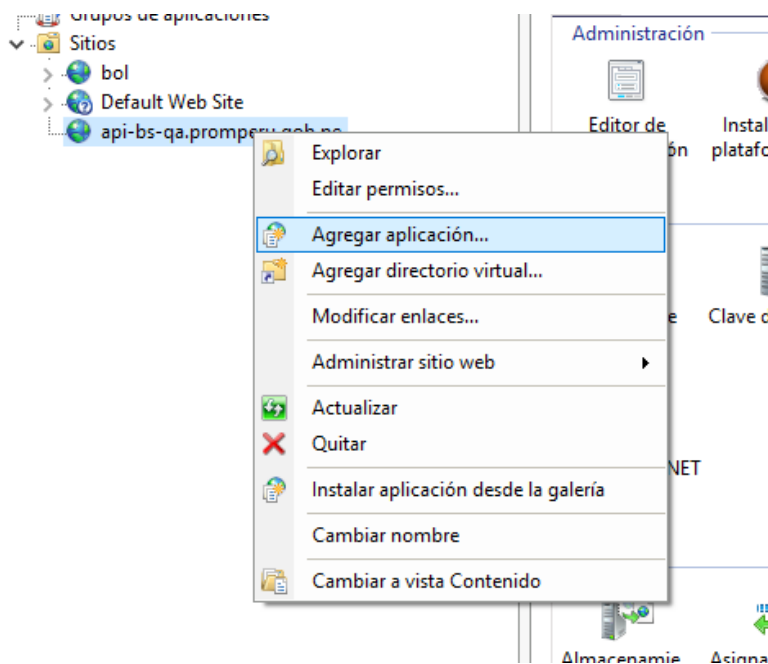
Grupos de aplicaciones
Sitios
bol
Default Web Site
api-bs-qa.promperu.gob.pe

Administración
Editor de
ón
Instal
plataf

Explorar
Editar permisos...
Agregar aplicación...
Agregar directorio virtual...
Modificar enlaces...
Administrar sitio web
Actualizar
Quitar
Instalar aplicación desde la galería
Cambiar nombre
Cambiar a vista Contenido

e
Clave c
NET
Almacenamie
Asigna